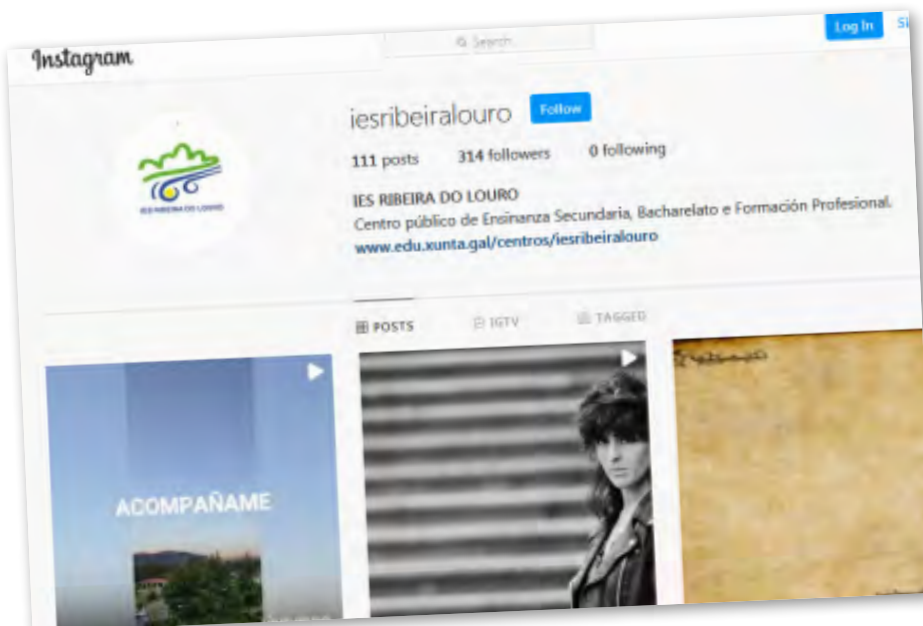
Instagram

Search

Log In Si

IES RIBEIRA DO LOURO

iesribeiralouro Follow

111 posts 314 followers 0 following

IES RIBEIRA DO LOURO
Centro público de Ensinanza Secundaria, Bacharelato e Formación Profesional.
www.edu.xunta.gal/centros/iesribeiralouro

POSTS IGTV TAGGED

ACOMPAÑAME